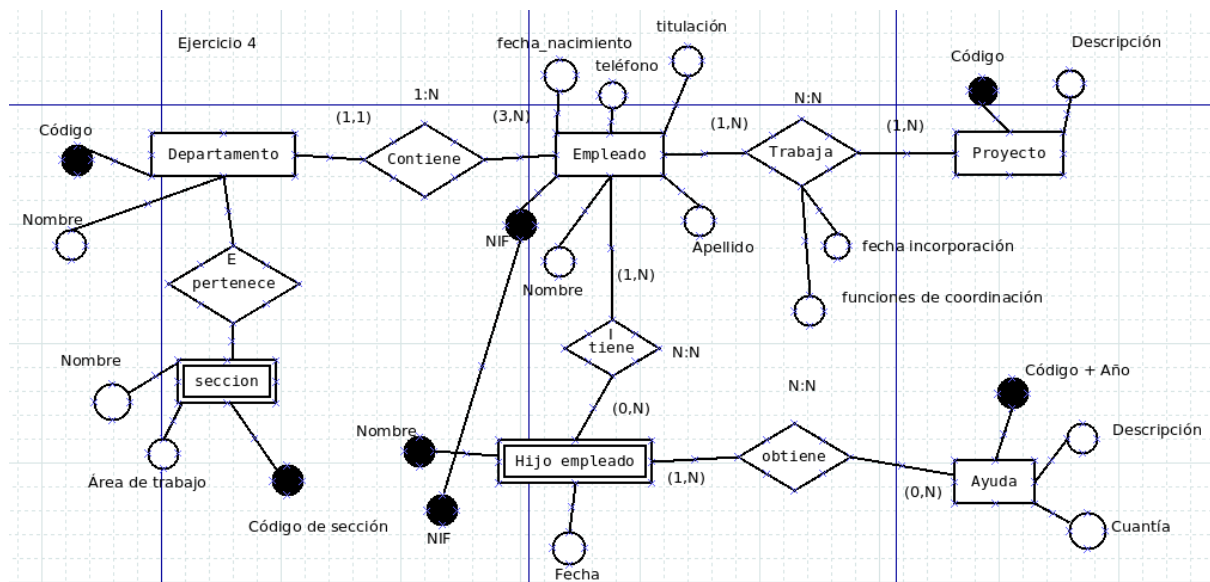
Ejercicio 4

titulación
fecha_nacimiento
teléfono
Código
Descripción
1:N
N:N
(1,1)
(3,N)
(1,N)
(1,N)
Código
Departamento
Contiene
Empleado
Trabaja
Proyecto
Nombre
NIF
Apellido
fecha incorporación
E
pertenece
Nombre
(1,N)
funciones de coordinación
I
tiene
N:N
Nombre
seccion
N:N
Código + Año
(0,N)
Nombre
Descripción
Hijo empleado
obtiene
(1,N)
Ayuda
Área de trabajo
(0,N)
Código de sección
NIF
Cuantía
Fecha